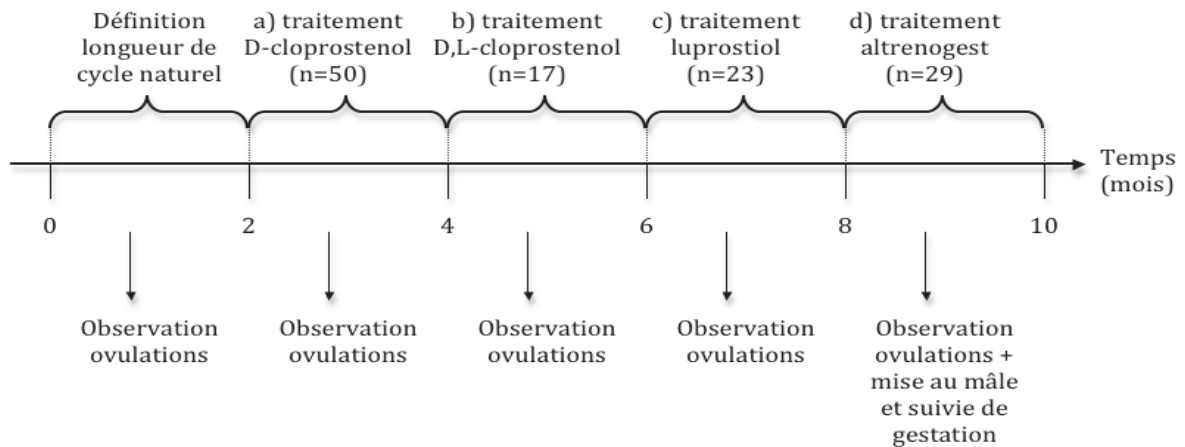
Définition longueur de cycle naturel

a) traitement D-cloprostenol (n=50)

b) traitement D,L-cloprostenol (n=17)

c) traitement luprostiol (n=23)

d) traitement altrenogest (n=29)

Temps (mois)

0

2

4

6

8

10

Observation ovulations

Observation ovulations

Observation ovulations

Observation ovulations

Observation ovulations + mise au mâle et suivie de gestation